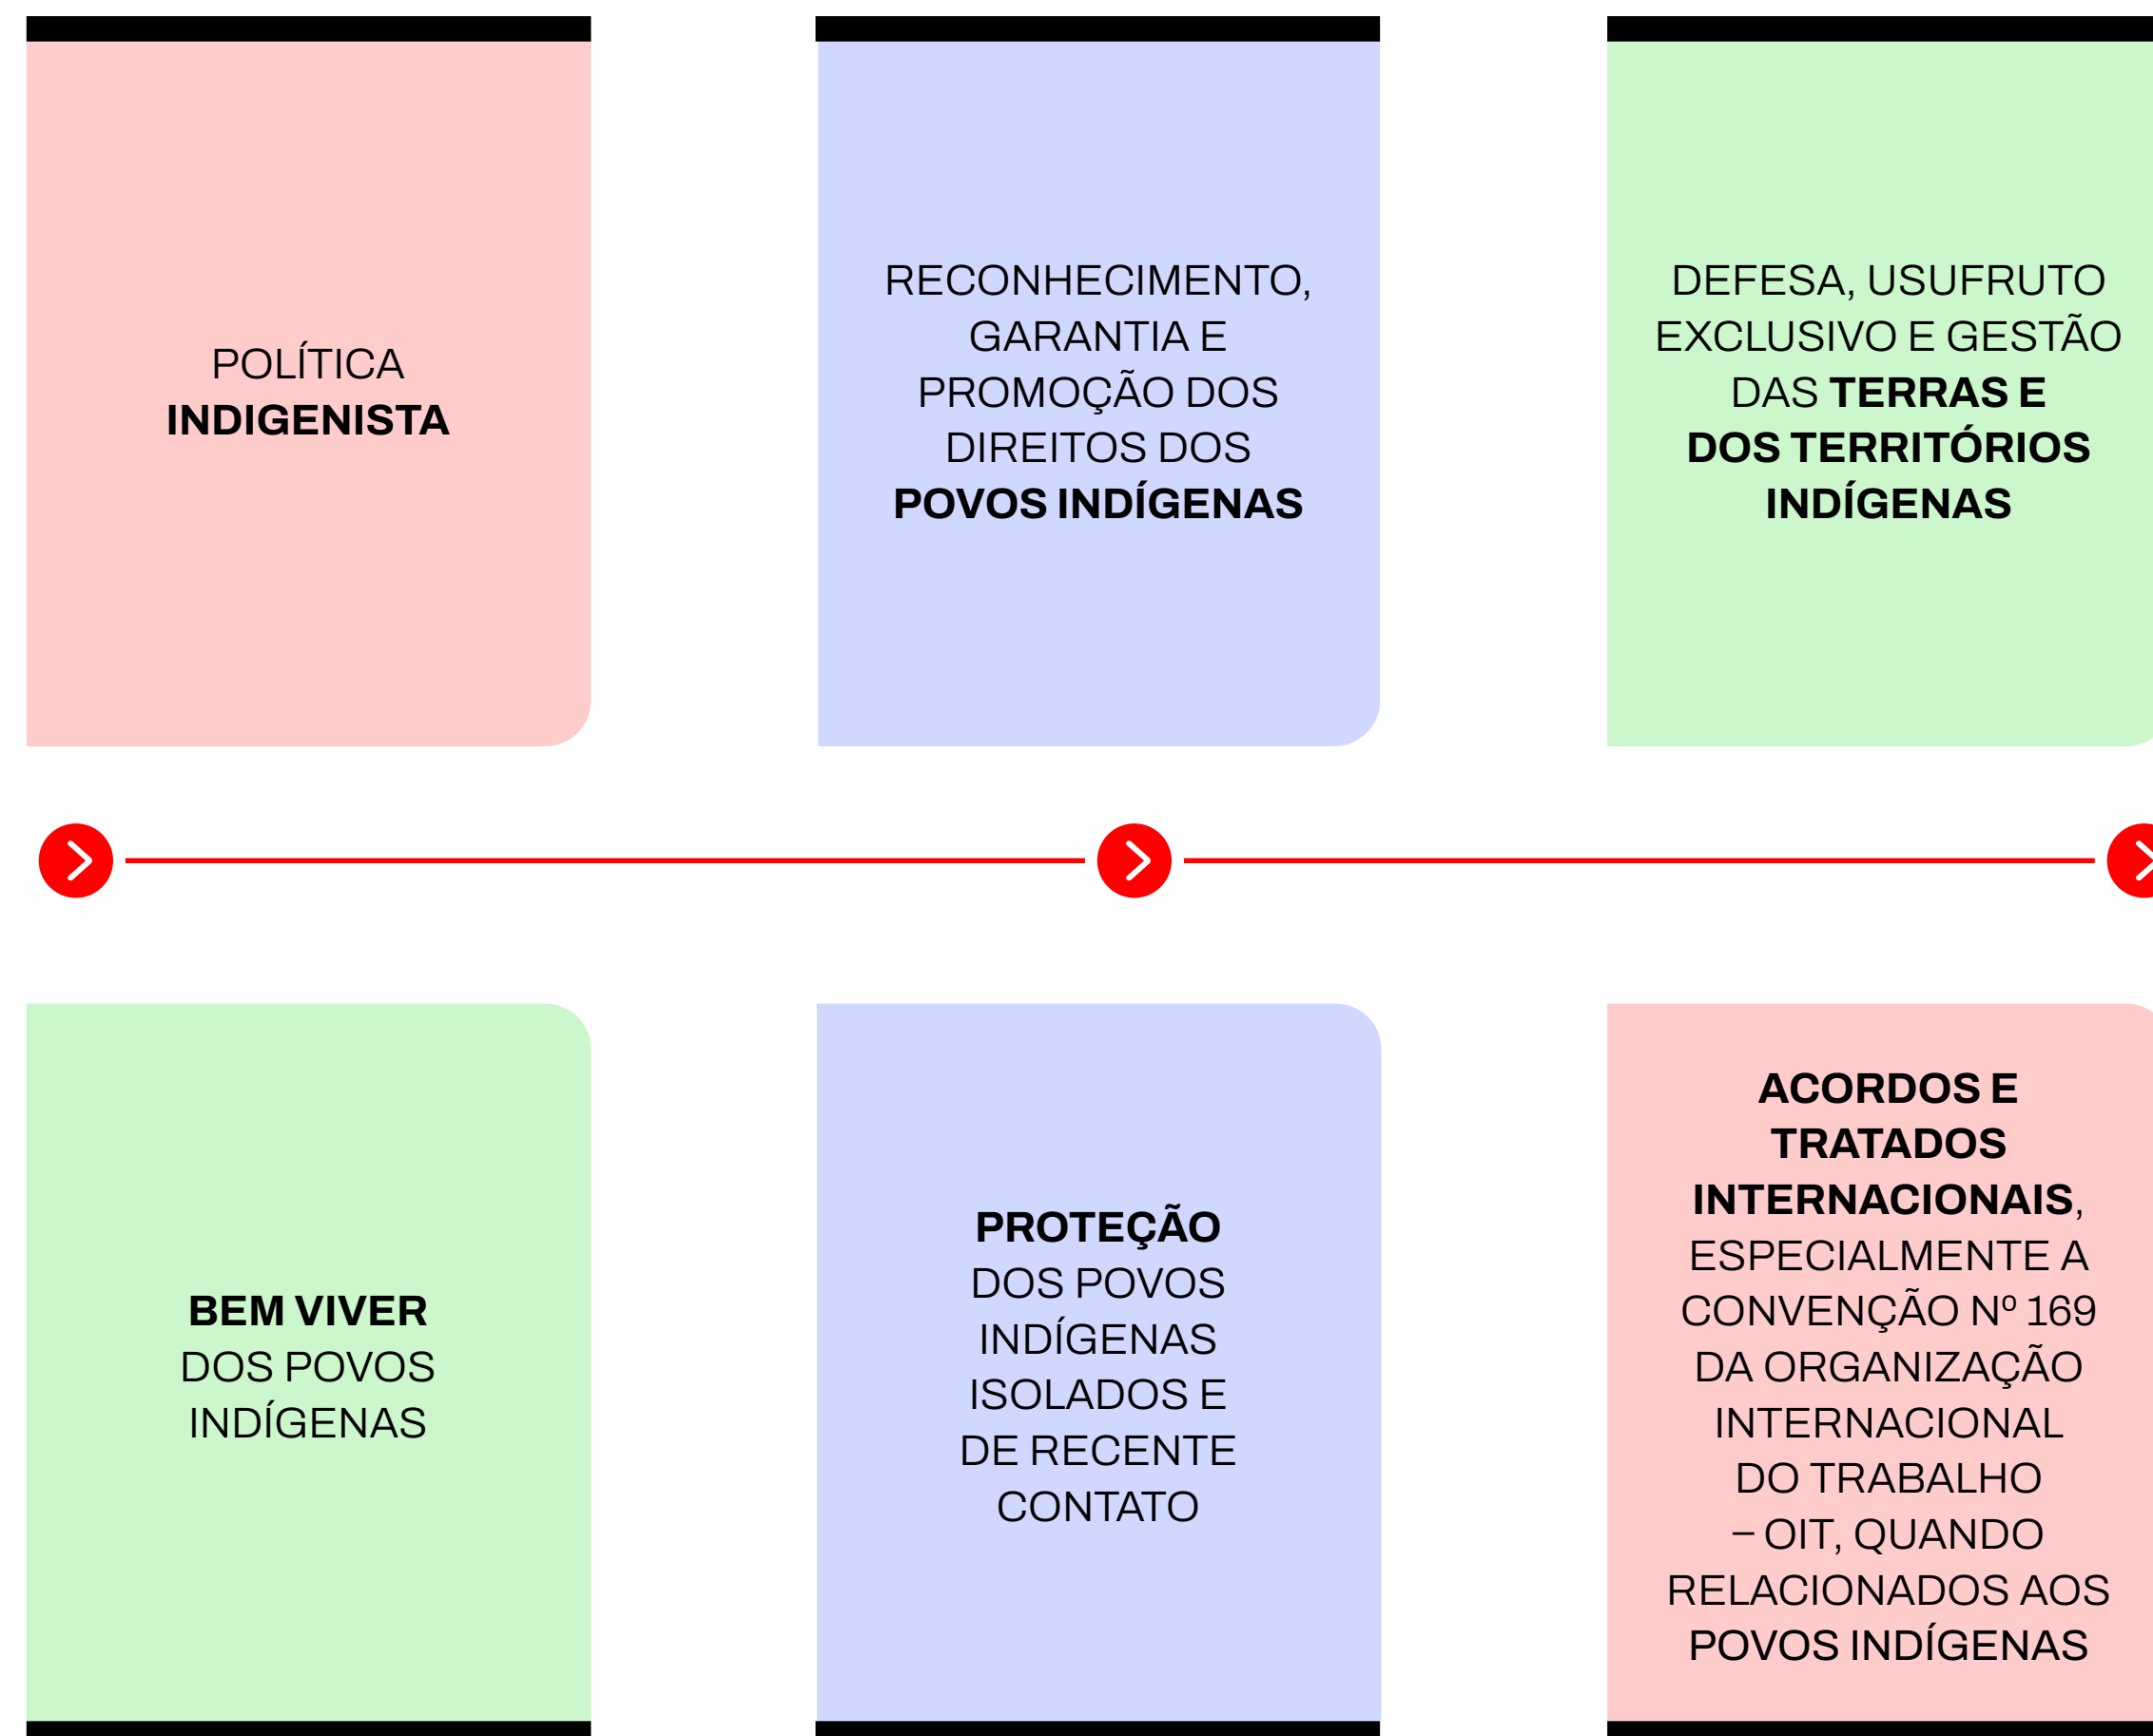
POLÍTICA INDIGENISTA

RECONHECIMENTO, GARANTIA E PROMOÇÃO DOS DIREITOS DOS POVOS INDÍGENAS

DEFESA, USUFRUTO EXCLUSIVO E GESTÃO DAS TERRAS E DOS TERRITÓRIOS INDÍGENAS

BEM VIVER DOS POVOS INDÍGENAS

PROTEÇÃO DOS POVOS INDÍGENAS ISOLADOS E DE RECENTE CONTATO

ACORDOS E TRATADOS INTERNACIONAIS, ESPECIALMENTE A CONVENÇÃO Nº 169 DA ORGANIZAÇÃO INTERNACIONAL DO TRABALHO – OIT, QUANDO RELACIONADOS AOS POVOS INDÍGENAS